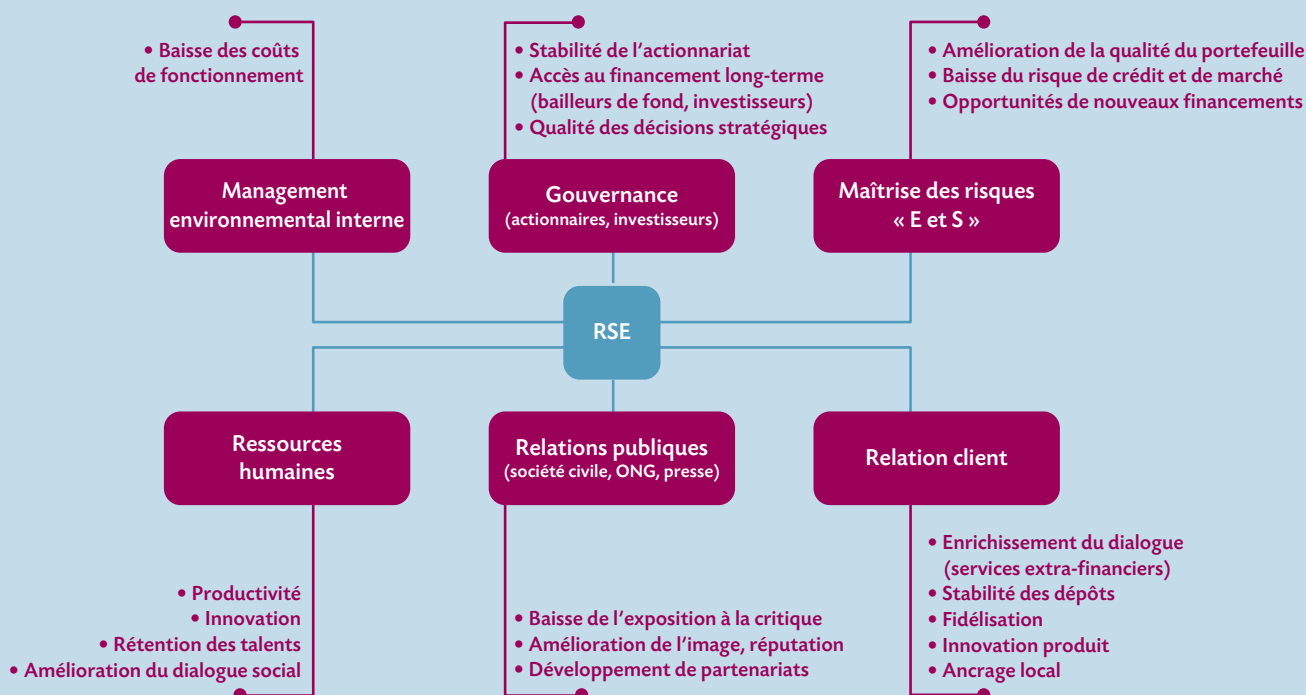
• Baisse des coûts de fonctionnement

• Stabilité de l'actionnariat
• Accès au financement long-terme (bailleurs de fond, investisseurs)
• Qualité des décisions stratégiques

• Amélioration de la qualité du portefeuille
• Baisse du risque de crédit et de marché
• Opportunités de nouveaux financements

Management environnemental interne

Gouvernance
(actionnaires, investisseurs)

Maîtrise des risques « E et S »

RSE

Ressources humaines

Relations publiques
(société civile, ONG, presse)

Relation client

• Productivité
• Innovation
• Rétention des talents
• Amélioration du dialogue social

• Baisse de l'exposition à la critique
• Amélioration de l'image, réputation
• Développement de partenariats

• Enrichissement du dialogue (services extra-financiers)
• Stabilité des dépôts
• Fidélisation
• Innovation produit
• Ancrage local